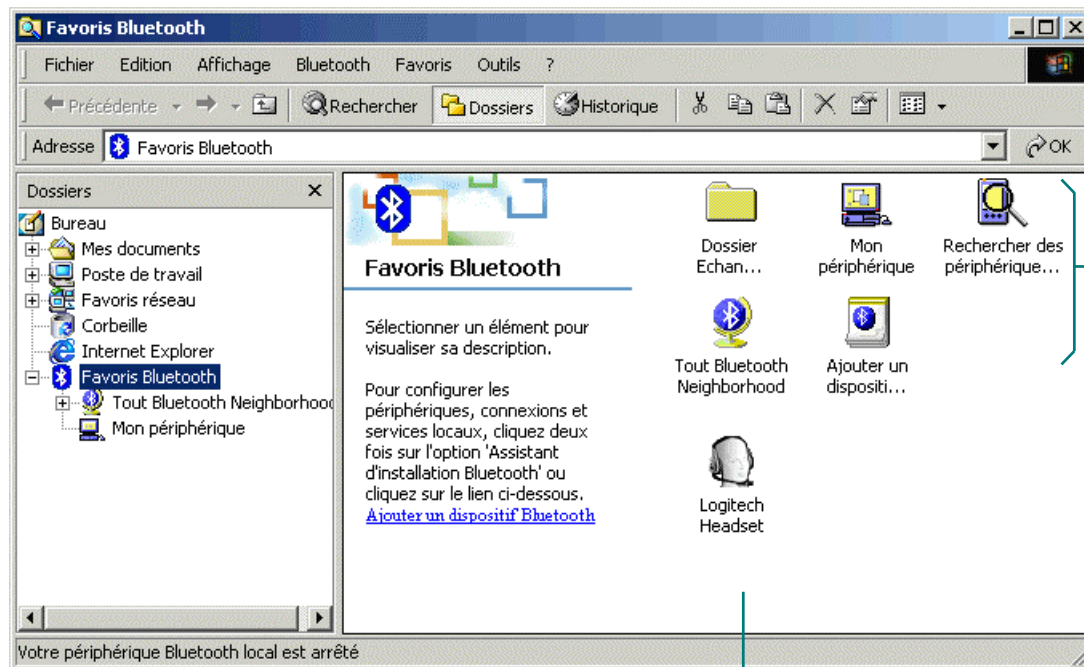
Favoris Bluetooth

Fichier Edition Affichage Bluetooth Favoris Outils ?

Précédente Rechercher Dossiers Historique

Adresse Favoris Bluetooth OK

Dossiers

Bureau
Mes documents
Poste de travail
Favoris réseau
Corbeille
Internet Explorer
Favoris Bluetooth
Tout Bluetooth Neighborhoo
Mon périphérique

Favoris Bluetooth

Sélectionner un élément pour visualiser sa description.

Pour configurer les périphériques, connexions et services locaux, cliquez deux fois sur l'option 'Assistant d'installation Bluetooth' ou cliquez sur le lien ci-dessous.
Ajouter un dispositif Bluetooth

Dossier Echan...
Mon périphérique
Rechercher des périphérique...
Tout Bluetooth Neighborhood
Ajouter un dispositi...
Logitech Headset

Votre périphérique Bluetooth local est arrêté